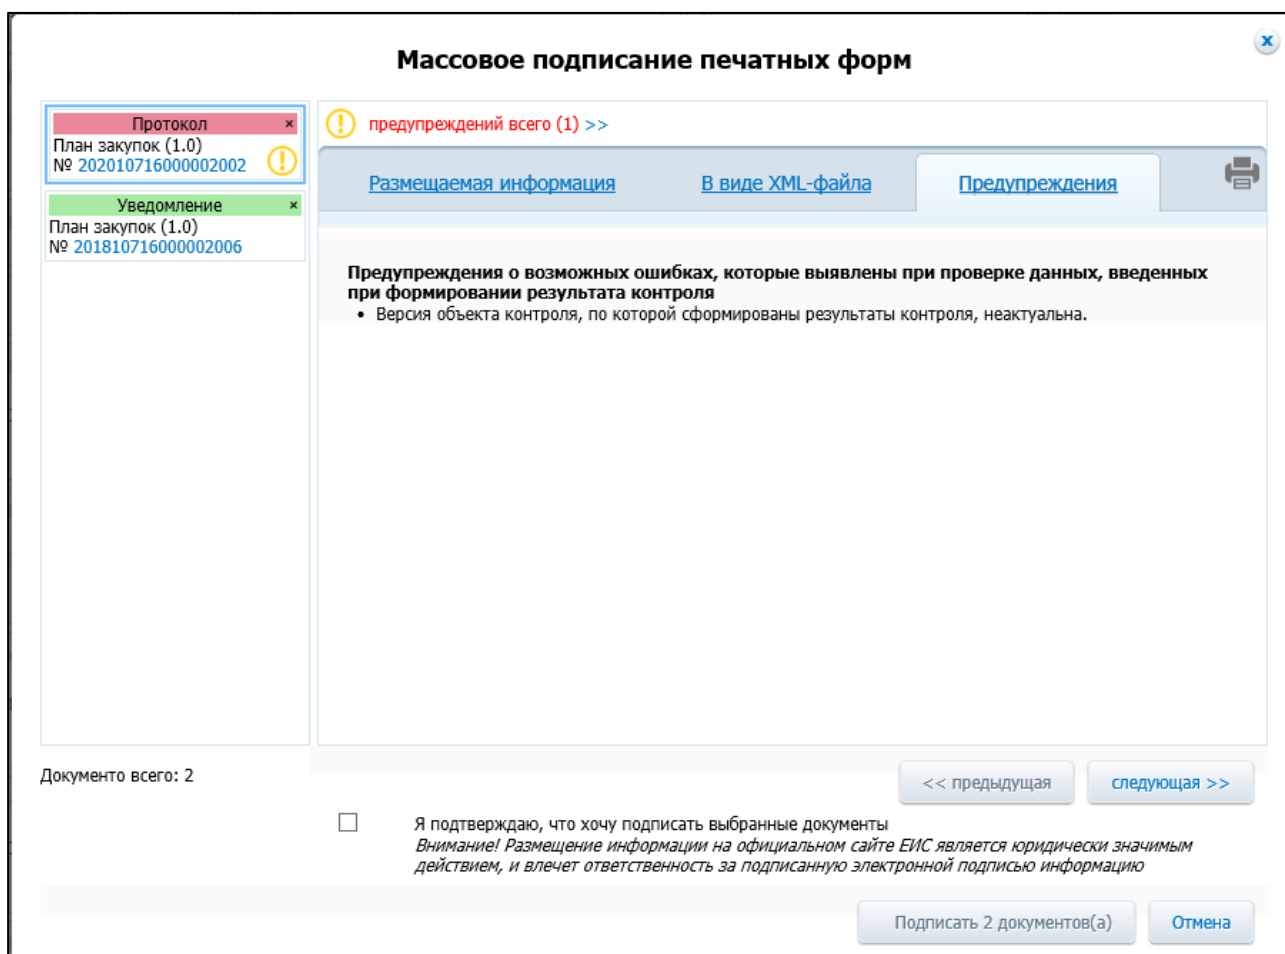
Массовое подписание печатных форм

x

Протокол ×
План закупок (1.0)
№ 202010716000002002

Уведомление ×
План закупок (1.0)
№ 201810716000002006

предупреждений всего (1) >>

Размещаемая информация | В виде XML-файла | Предупреждения

Предупреждения о возможных ошибках, которые выявлены при проверке данных, введенных при формировании результата контроля

• Версия объекта контроля, по которой сформированы результаты контроля, неактуальна.

Документо всего: 2

<< предыдущая | следующая >>

Я подтверждаю, что хочу подписать выбранные документы
Внимание! Размещение информации на официальном сайте ЕИС является юридически значимым действием, и влечет ответственность за подписанную электронной подписью информацию

Подписать 2 документов(а) | Отмена